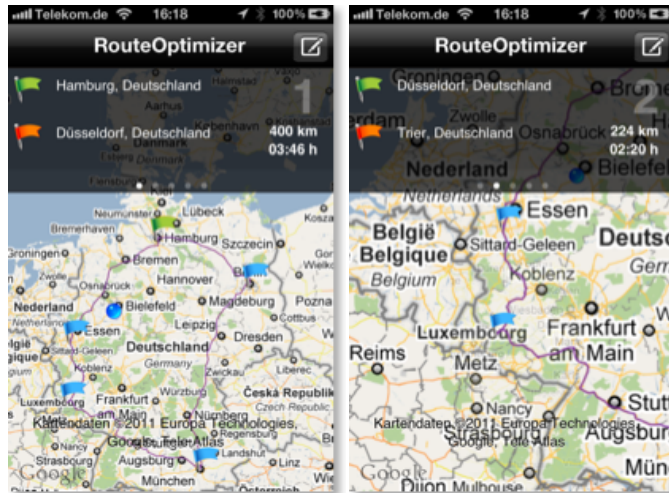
Telekom.de 16:18 100%

RouteOptimizer

Hamburg, Deutschland

Düsseldorf, Deutschland

1

400 km
03:46 h

Kopenhagen
Flensburg
Lübeck
Neumünster
Kosza
Bremerhaven
Hamburg
Szczecin
Groningen
Bremen
Zwolle
Osnabrück
Hannover
Berlin
Wielkop
Nederland
Bielefeld
Magdeburg
Pozna
Netherlands
Essen
Leipzig
Cottbus
Sittard-Geleen
Deutschland
Dresden
Koblenz
Germany
Zwickau
Liberec
Luxembourg
Frankfurt am Main
Würzburg
Česká Republik
Czech Republic
Nürnberg
Kartendaten ©2011 Europa Technologies, Google, Tele Atlas
Regensburg
Nancy
Strasbourg
Augsburg
Landshut
Linz
Google
München
Österreich

Telekom.de 16:18 100%

RouteOptimizer

Groningen
Düsseldorf, Deutschland
Brem
dam
Zwolle
Trier, Deutschland
Osnabrück
2

224 km
02:20 h

Nederland
Bielefeld
Netherlands
Essen
België
Belgique
Sittard-Geleen
Deutsc
Belgium
Koblenz
Germ
Luxembourg
Frankfurt am Main
Reims
Metz
Nancy
Stut
Kartendaten ©2011 Europa Technologies, Strasbourg Google, Tele Atlas
Augsbur
Google
Mün
Dijon
Mulhouse